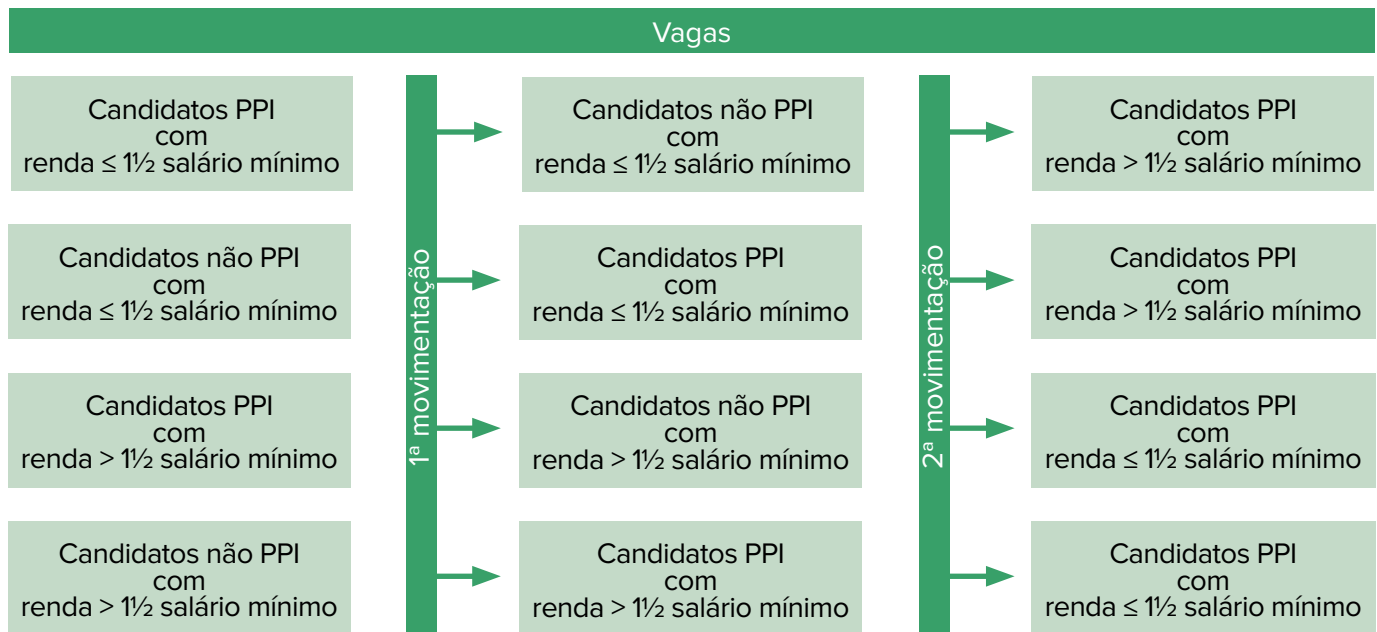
Vagas

Candidatos PPI com renda ≤ 1½ salário mínimo

Candidatos não PPI com renda ≤ 1½ salário mínimo

Candidatos PPI com renda > 1½ salário mínimo

Candidatos não PPI com renda > 1½ salário mínimo

1ª movimentação

Candidatos não PPI com renda ≤ 1½ salário mínimo

Candidatos PPI com renda ≤ 1½ salário mínimo

Candidatos não PPI com renda > 1½ salário mínimo

Candidatos PPI com renda > 1½ salário mínimo

2ª movimentação

Candidatos PPI com renda > 1½ salário mínimo

Candidatos PPI com renda > 1½ salário mínimo

Candidatos PPI com renda ≤ 1½ salário mínimo

Candidatos PPI com renda ≤ 1½ salário mínimo